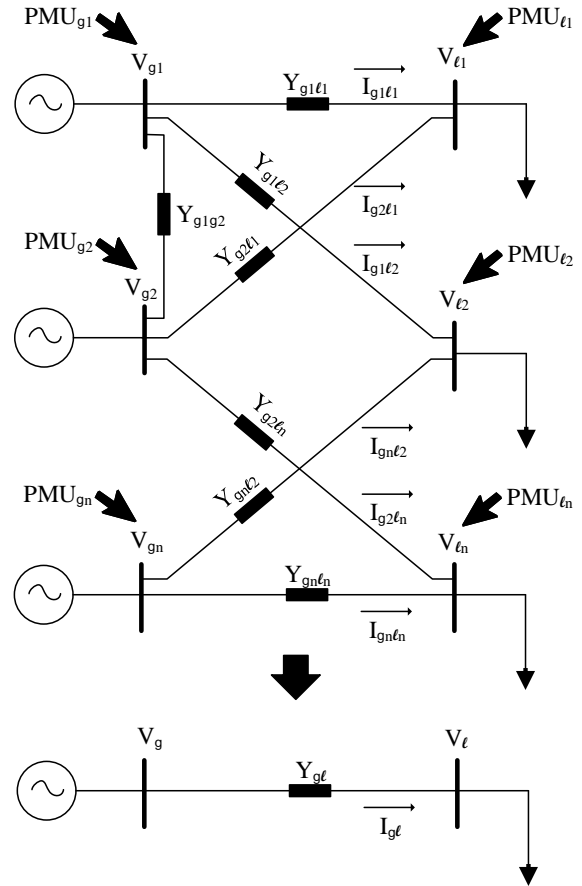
$PMU_{g1}$

$PMU_{\ell 1}$

$V_{g1}$

$Y_{g1\ell 1}$

$I_{g1\ell 1}$

$V_{\ell 1}$

$Y_{g1\ell 2}$

$I_{g2\ell 1}$

$Y_{g1g2}$

$PMU_{g2}$

$Y_{g2\ell 1}$

$I_{g1\ell 2}$

$PMU_{\ell 2}$

$V_{g2}$

$V_{\ell 2}$

$Y_{g2\ell n}$

$I_{gn\ell 2}$

$PMU_{gn}$

$Y_{gn\ell 2}$

$I_{g2\ell n}$

$PMU_{\ell n}$

$V_{gn}$

$V_{\ell n}$

$Y_{gn\ell n}$

$I_{gn\ell n}$

$V_g$

$V_\ell$

$Y_{g\ell}$

$I_{g\ell}$